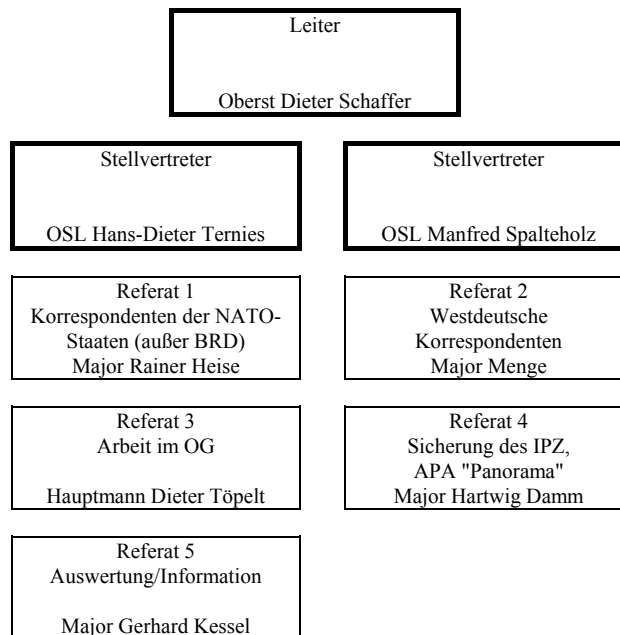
Leiter

Oberst Dieter Schaffer

Stellvertreter

OSL Hans-Dieter Ternies

Stellvertreter

OSL Manfred Spalteholz

Referat 1
Korrespondenten der NATO-Staaten (außer BRD)
Major Rainer Heise

Referat 2
Westdeutsche Korrespondenten
Major Menge

Referat 3
Arbeit im OG

Hauptmann Dieter Töpelt

Referat 4
Sicherung des IPZ, APA "Panorama"
Major Hartwig Damm

Referat 5
Auswertung/Information

Major Gerhard Kessel